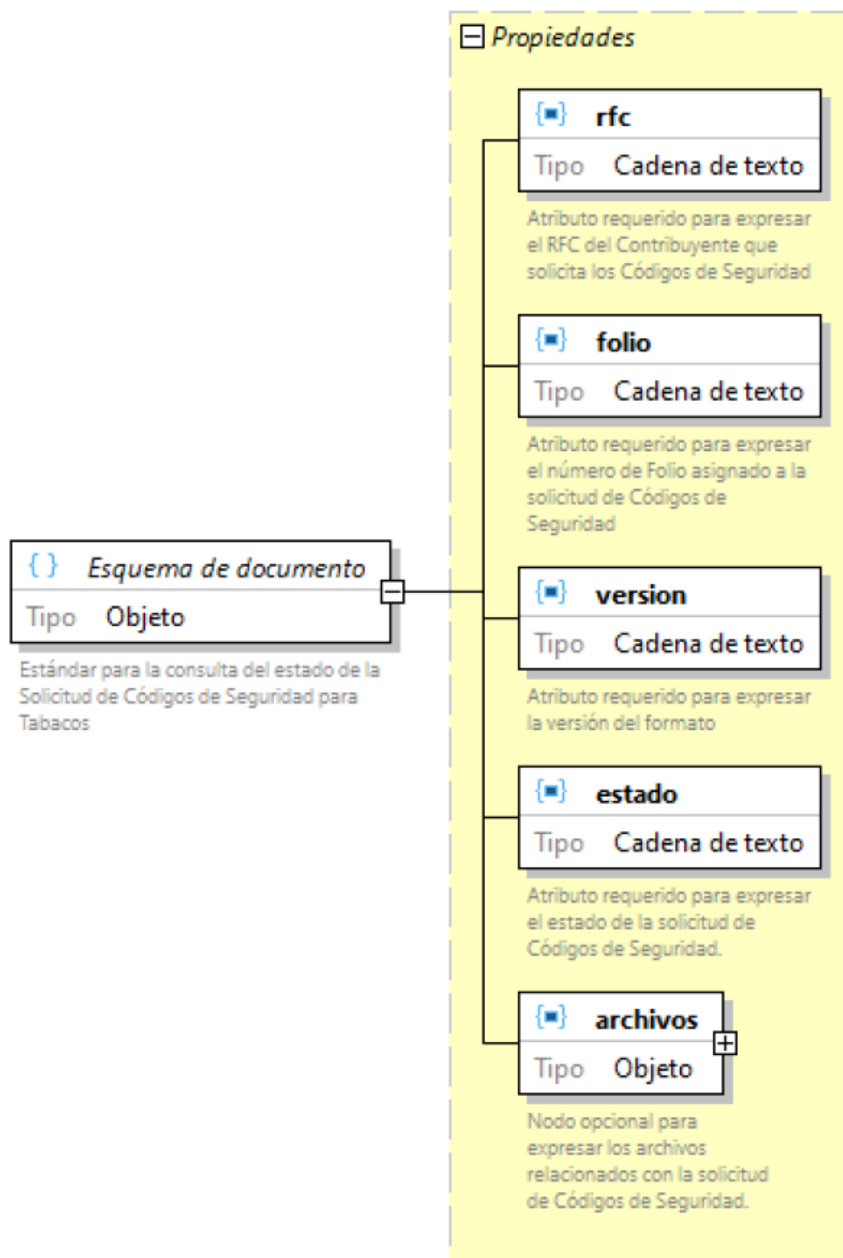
{ } Esquema de documento
Tipo Objeto
Estándar para la consulta del estado de la Solicitud de Códigos de Seguridad para Tabacos

Propiedades

rfc
Tipo Cadena de texto
Atributo requerido para expresar el RFC del Contribuyente que solicita los Códigos de Seguridad

folio
Tipo Cadena de texto
Atributo requerido para expresar el número de Folio asignado a la solicitud de Códigos de Seguridad

version
Tipo Cadena de texto
Atributo requerido para expresar la versión del formato

estado
Tipo Cadena de texto
Atributo requerido para expresar el estado de la solicitud de Códigos de Seguridad.

archivos
Tipo Objeto
Nodo opcional para expresar los archivos relacionados con la solicitud de Códigos de Seguridad.